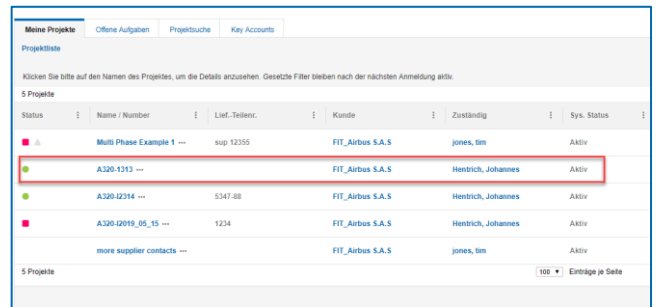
Meine Projekte | Offene Aufgaben | Projektsuche | Key Accounts

Projektliste

Klicken Sie bitte auf den Namen des Projektes, um die Details anzusehen. Gesetzte Filter bleiben nach der nächsten Anmeldung aktiv.

5 Projekte

| Status | Name / Number | Lief.-Teilenr. | Kunde | Zuständig | Sys. Status |
|---|---|---|---|---|---|
| | Multi Phase Example 1 --- | sup 12355 | FIT_Airbus S.A.S | jones, tim | Aktiv |
| | A320-1313 --- | | FIT_Airbus S.A.S | Hentrich, Johannes | Aktiv |
| | A320-I2314 --- | 5347-88 | FIT_Airbus S.A.S | Hentrich, Johannes | Aktiv |
| | A320-I2019_05_15 --- | 1234 | FIT_Airbus S.A.S | Hentrich, Johannes | Aktiv |
| | more supplier contacts --- | | FIT_Airbus S.A.S | jones, tim | Aktiv |

5 Projekte

100 ▼ Einträge je Seite